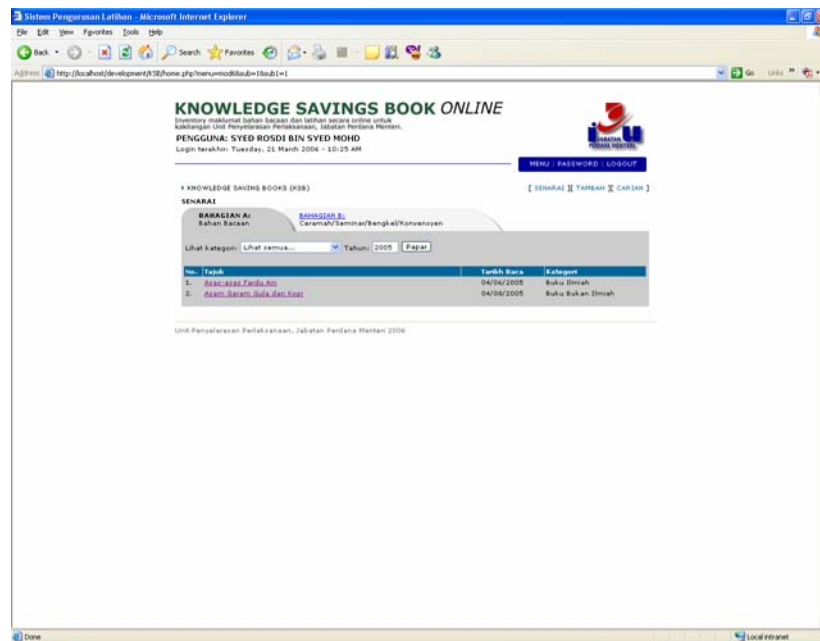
Sistem Pengurusan Latihan - Microsoft Internet Explorer

File Edit View Favorites Tools Help

Back Search Favorites

Address http://localhost/development/KSB/home.php?menu=mod6&sub=1&sub1=1

Go Links

KNOWLEDGE SAVINGS BOOK ONLINE

Inventory maklumat bahan bacaan dan latihan secara online untuk kakitangan Unit Penyelarasan Perlaksanaan, Jabatan Perdana Menteri.

PENGGUNA: SYED ROSDI BIN SYED MOHD

Login terakhir: Tuesday, 21 March 2006 - 10:25 AM

JABATAN PERDANA MENTERI

MENU | PASSWORD | LOGOUT

▸ KNOWLEDGE SAVING BOOKS (KSB)

[ SENARAI ][ TAMBAH ][ CARIAN ]

SENARAI

BAHAGIAN A:
Bahan Bacaan

BAHAGIAN B:
Ceramah/Seminar/Bengkel/Konvensyen

Lihat kategori: Lihat semua... Tahun: 2005 Papar

| No. | Tajuk | Tarikh Baca | Kategori |
|---|---|---|---|
| 1. | Asas-asas Fardu Ain | 04/06/2005 | Buku Ilmiah |
| 2. | Asam Garam Gula dan Kopi | 04/08/2005 | Buku bukan Ilmiah |

Unit Penyelarasan Perlaksanaan, Jabatan Perdana Menteri 2006

Done

Local intranet